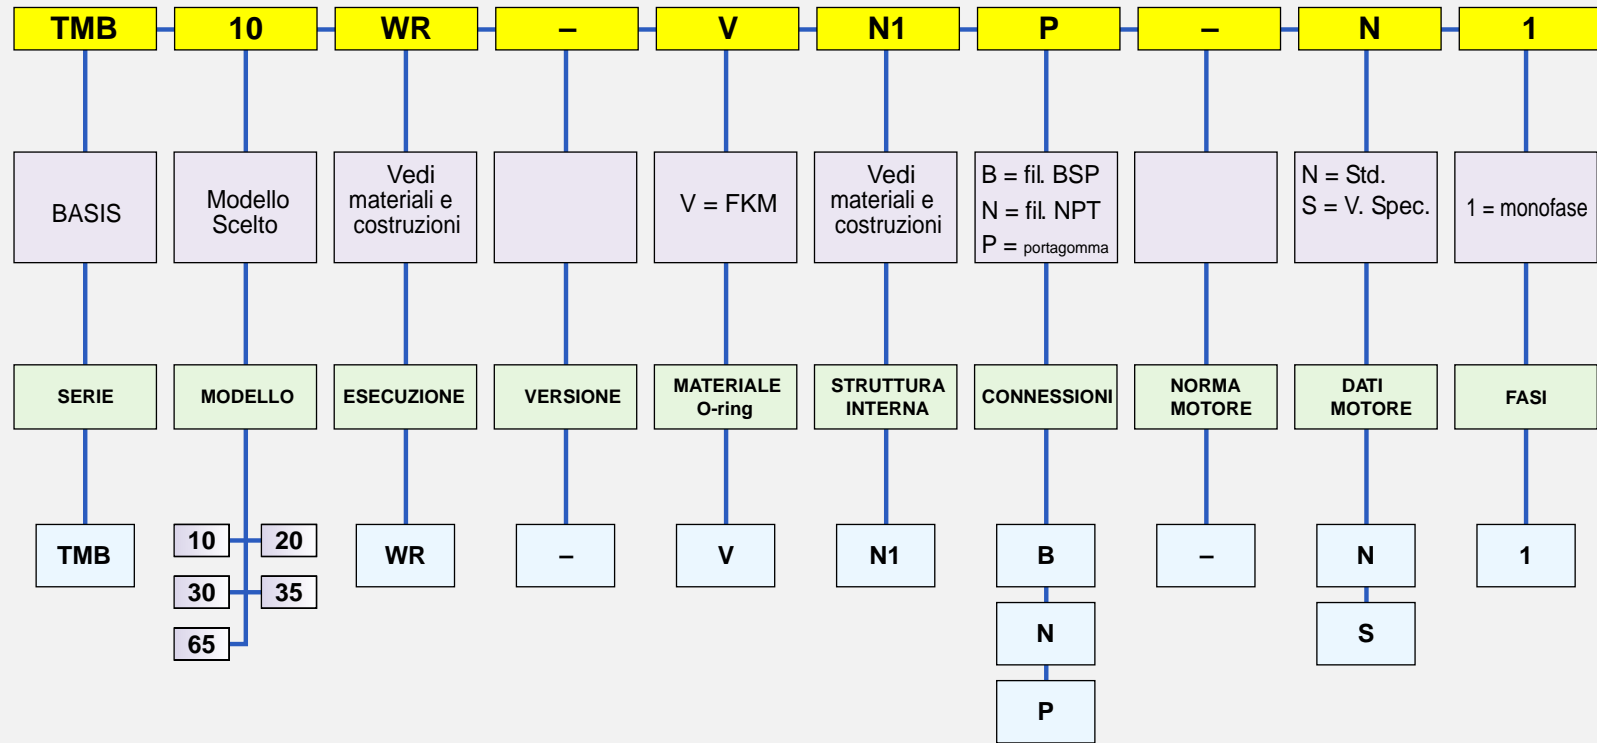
| TMB | 10 | WR | – | V | N1 | P | – | N | 1 |
|---|---|---|---|---|---|---|---|---|---|
| BASIS | Modello Scelto | Vedi materiali e costruzioni | | V = FKM | Vedi materiali e costruzioni | B = fil. BSP N = fil. NPT P = portagomma | | N = Std. S = V. Spec. | 1 = monofase |
| SERIE | MODELLO | ESECUZIONE | VERSIONE | MATERIALE O-ring | STRUTTURA INTERNA | CONNESSIONI | NORMA MOTORE | DATI MOTORE | FASI |
| TMB | 10 20 30 35 65 | WR | – | V | N1 | B N P | – | N S | 1 |